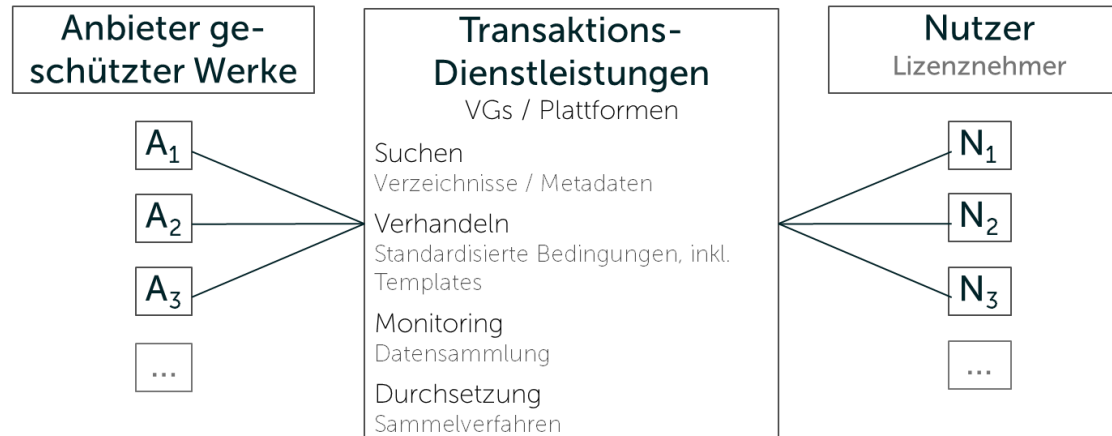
Anbieter geschützter Werke

$A_1$

$A_2$

$A_3$

...

Transaktions-Dienstleistungen
VGs / Plattformen

Suchen
Verzeichnisse / Metadaten

Verhandeln
Standardisierte Bedingungen, inkl. Templates

Monitoring
Datensammlung

Durchsetzung
Sammelverfahren

Nutzer
Lizenznehmer

$N_1$

$N_2$

$N_3$

...